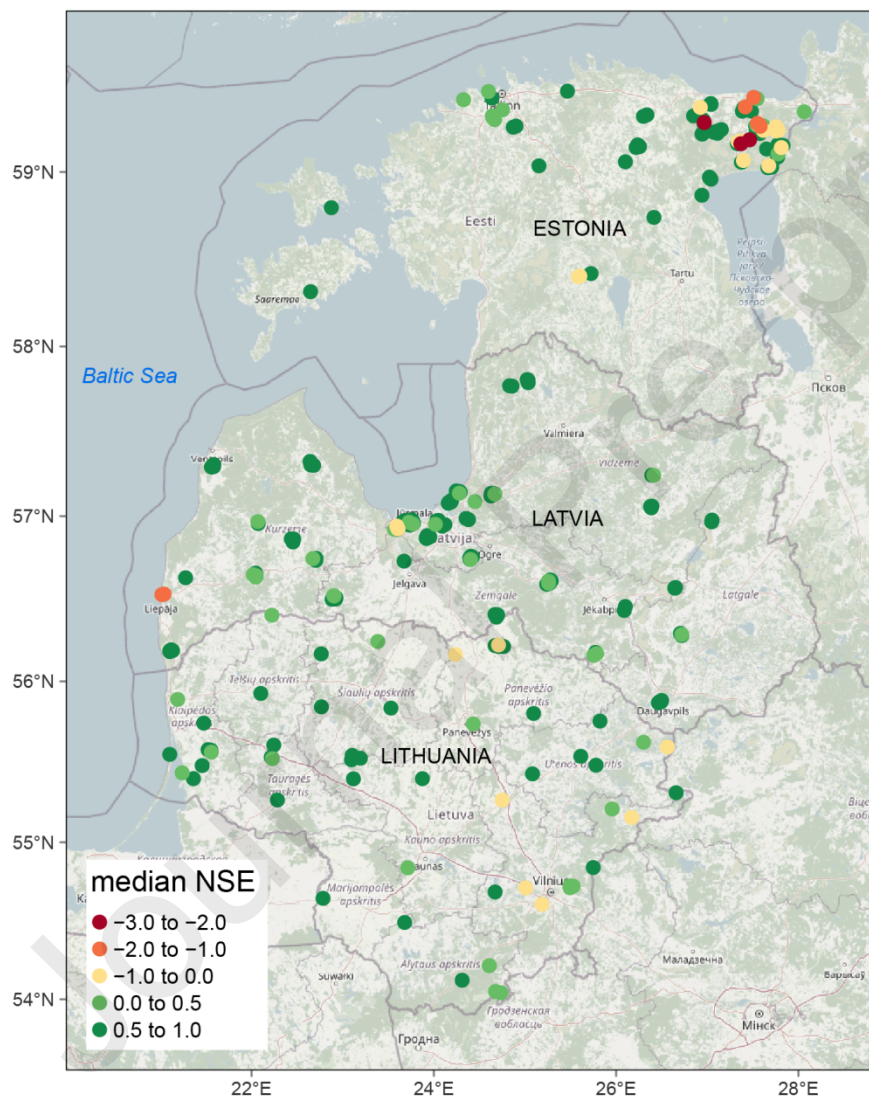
59°N
58°N
57°N
56°N
55°N
54°N
22°E
24°E
26°E
28°E
Baltic Sea
ESTONIA
Eesti
Tallinn
Saaremaa
Tartu
Псков
LATVIA
Latvija
Ventspils
Kurzeme
Jūrmala
Ogre
Jelgava
Zemgale
Jēkabpils
Latgale
Valmiera
Vidzeme
Liepāja
Daugavpils
LITHUANIA
Lietuva
Telšių apskritis
Šiaulių apskritis
Panevėžio apskritis
Panevėžys
Klaipėdos apskritis
Tauragės apskritis
Utenos apskritis
Kauno apskritis
Kaunas
Vilnius
Marijampolės apskritis
Alytaus apskritis
Suwałki
Гродна
Гродзенская вобласць
Маладзечна
Мінск
median NSE
−3.0 to −2.0
−2.0 to −1.0
−1.0 to 0.0
0.0 to 0.5
0.5 to 1.0